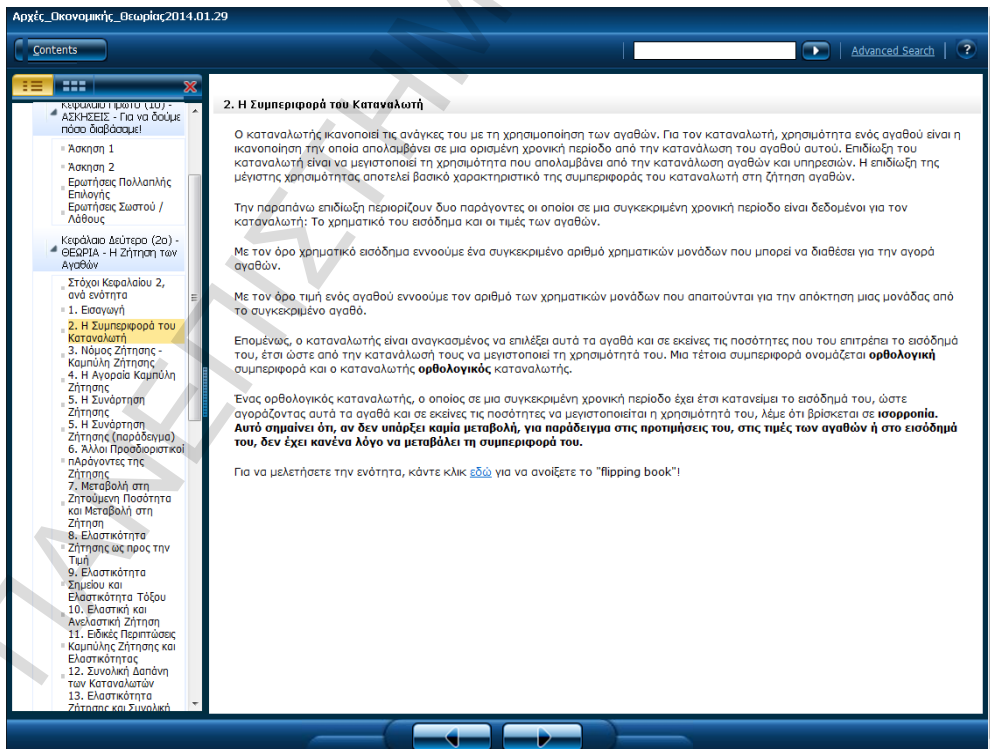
Αρχές_Οικονομικής_Θεωρίας2014.01.29

Contents

Advanced Search ?

Κεφάλαιο Πρώτο (1ο) - ΑΣΚΗΣΕΙΣ - Για να δούμε πόσο διαβάσαμε!
Άσκηση 1
Άσκηση 2
Ερωτήσεις Πολλαπλής Επιλογής
Ερωτήσεις Σωστού / Λάθους
Κεφάλαιο Δεύτερο (2ο) - ΘΕΩΡΙΑ - Η Ζήτηση των Αγαθών
Στόχοι Κεφαλαίου 2, ανά ενότητα
1. Εισαγωγή
2. Η Συμπεριφορά του Καταναλωτή
3. Νόμος Ζήτησης - Καμπύλη Ζήτησης
4. Η Αγοραία Καμπύλη Ζήτησης
5. Η Συνάρτηση Ζήτησης
5. Η Συνάρτηση Ζήτησης (παράδειγμα)
6. Άλλοι Προσδιοριστικοί παράγοντες της Ζήτησης
7. Μεταβολή στη Ζητούμενη Ποσότητα και Μεταβολή στη Ζήτηση
8. Ελαστικότητα Ζήτησης ως προς την Τιμή
9. Ελαστικότητα Σημείου και Ελαστικότητα Τόξου
10. Ελαστική και Ανελαστική Ζήτηση
11. Ειδικές Περιπτώσεις Καμπύλης Ζήτησης και Ελαστικότητας
12. Συνολική Δαπάνη των Καταναλωτών
13. Ελαστικότητα Ζήτησης και Συνολική

2. Η Συμπεριφορά του Καταναλωτή

Ο καταναλωτής ικανοποιεί τις ανάγκες του με τη χρησιμοποίηση των αγαθών. Για τον καταναλωτή, χρησιμότητα ενός αγαθού είναι η ικανοποίηση την οποία απολαμβάνει σε μια ορισμένη χρονική περίοδο από την κατανάλωση του αγαθού αυτού. Επιδίωξη του καταναλωτή είναι να μεγιστοποιεί τη χρησιμότητα που απολαμβάνει από την κατανάλωση αγαθών και υπηρεσιών. Η επιδίωξη της μέγιστης χρησιμότητας αποτελεί βασικό χαρακτηριστικό της συμπεριφοράς του καταναλωτή στη ζήτηση αγαθών.

Την παραπάνω επιδίωξη περιορίζουν δυο παράγοντες οι οποίοι σε μια συγκεκριμένη χρονική περίοδο είναι δεδομένοι για τον καταναλωτή: Το χρηματικό του εισόδημα και οι τιμές των αγαθών.

Με τον όρο χρηματικό εισόδημα εννοούμε ένα συγκεκριμένο αριθμό χρηματικών μονάδων που μπορεί να διαθέσει για την αγορά αγαθών.

Με τον όρο τιμή ενός αγαθού εννοούμε τον αριθμό των χρηματικών μονάδων που απαιτούνται για την απόκτηση μιας μονάδας από το συγκεκριμένο αγαθό.

Επομένως, ο καταναλωτής είναι αναγκασμένος να επιλέξει αυτά τα αγαθά και σε εκείνες τις ποσότητες που του επιτρέπει το εισόδημά του, έτσι ώστε από την κατανάλωσή τους να μεγιστοποιεί τη χρησιμότητά του. Μια τέτοια συμπεριφορά ονομάζεται ορθολογική συμπεριφορά και ο καταναλωτής ορθολογικός καταναλωτής.

Ένας ορθολογικός καταναλωτής, ο οποίος σε μια συγκεκριμένη χρονική περίοδο έχει έτσι κατανείμει το εισόδημά του, ώστε αγοράζοντας αυτά τα αγαθά και σε εκείνες τις ποσότητες να μεγιστοποιείται η χρησιμότητά του, λέμε ότι βρίσκεται σε ισορροπία. Αυτό σημαίνει ότι, αν δεν υπάρξει καμία μεταβολή, για παράδειγμα στις προτιμήσεις του, στις τιμές των αγαθών ή στο εισόδημά του, δεν έχει κανένα λόγο να μεταβάλει τη συμπεριφορά του.

Για να μελετήσετε την ενότητα, κάντε κλικ εδώ για να ανοίξετε το "flipping book"!